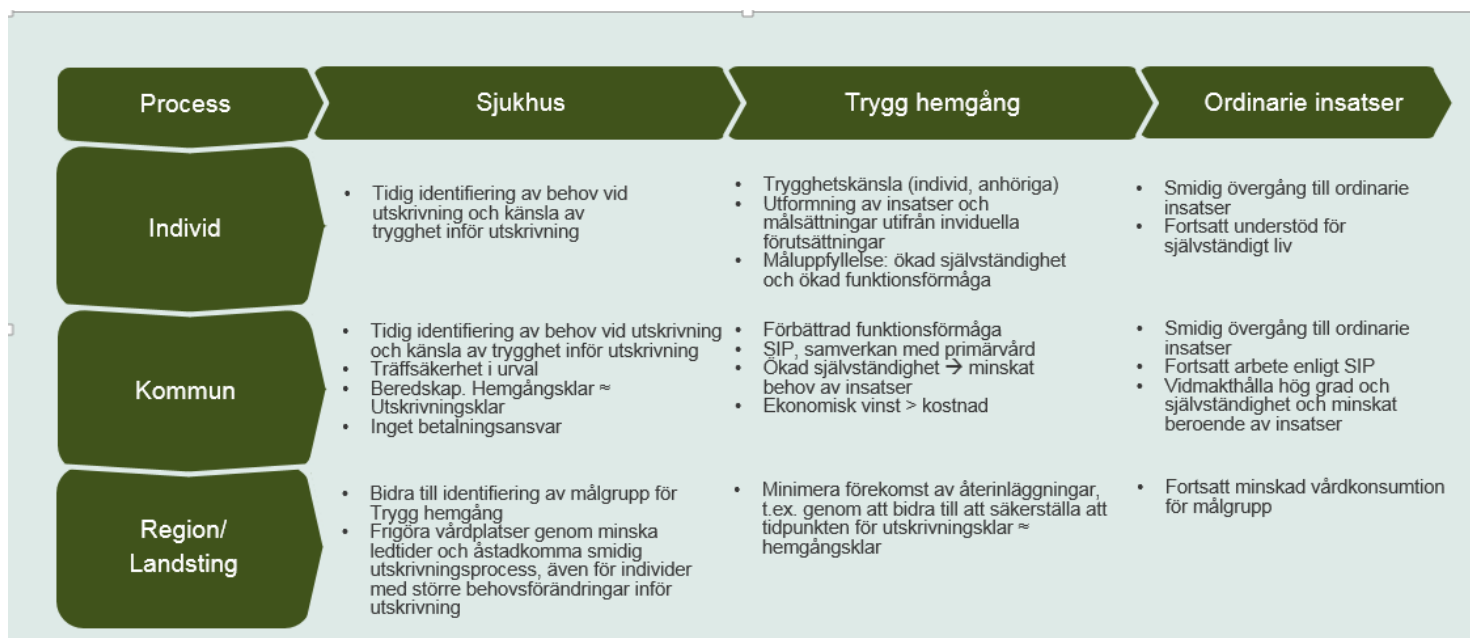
| Process | Sjukhus | Trygg hemgång | Ordinarie insatser |
|---|---|---|---|
| Individ | • Tidig identifiering av behov vid utskrivning och känsla av trygghet inför utskrivning | • Trygghetskänsla (individ, anhöriga) • Utformning av insatser och målsättningar utifrån inviduella förutsättningar • Måluppfyllelse: ökad självständighet och ökad funktionsförmåga | • Smidig övergång till ordinarie insatser • Fortsatt understöd för självständigt liv |
| Kommun | • Tidig identifiering av behov vid utskrivning och känsla av trygghet inför utskrivning • Träffsäkerhet i urval • Beredskap. Hemgångsklar ≈ Utskrivningsklar • Inget betalningsansvar | • Förbättrad funktionsförmåga • SIP, samverkan med primärvård • Ökad självständighet → minskat behov av insatser • Ekonomisk vinst > kostnad | • Smidig övergång till ordinarie insatser • Fortsatt arbete enligt SIP • Vidmakthålla hög grad och självständighet och minskat beroende av insatser |
| Region/ Landsting | • Bidra till identifiering av målgrupp för Trygg hemgång • Frigöra vårdplatser genom minska ledtider och åstadkomma smidig utskrivningsprocess, även för individer med större behovsförändringar inför utskrivning | • Minimera förekomst av återinläggningar, t.ex. genom att bidra till att säkerställa att tidpunkten för utskrivningsklar ≈ hemgångsklar | • Fortsatt minskad vårdkonsumtion för målgrupp |